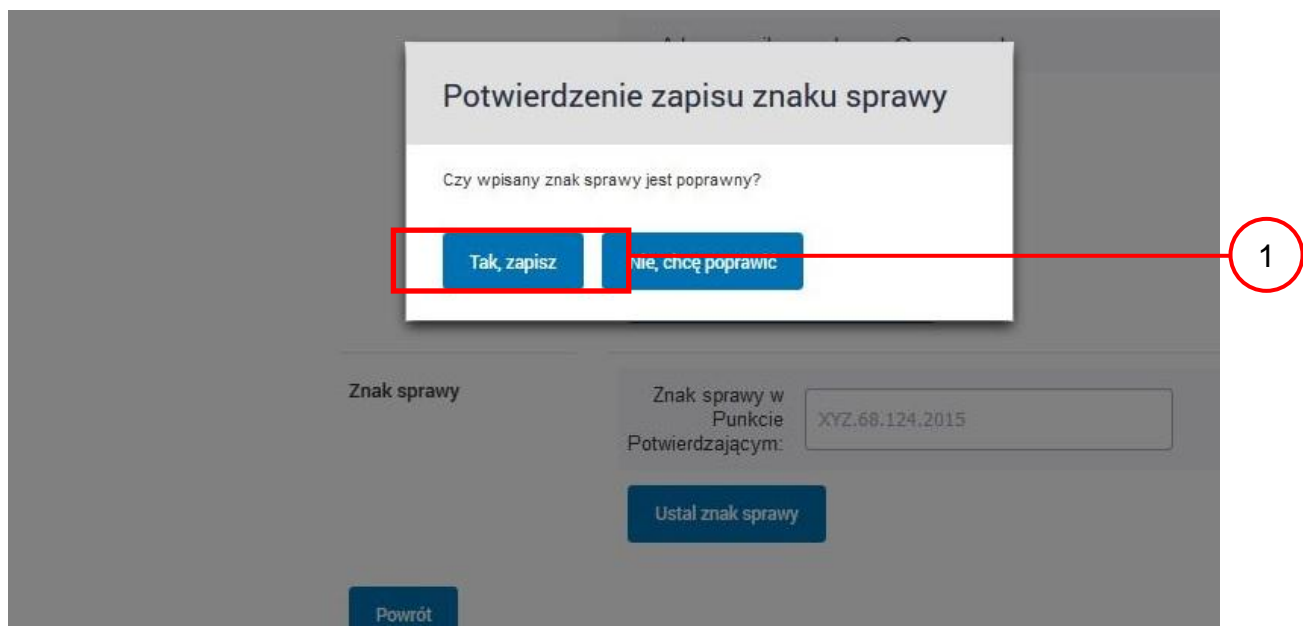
Potwierdzenie zapisu znaku sprawy

Czy wpisany znak sprawy jest poprawny?

Tak, zapisz

Nie, chcę poprawić

1

Znak sprawy

Znak sprawy w Punkcie Potwierdzającym:

XYZ.68.124.2015

Ustal znak sprawy

Powrót